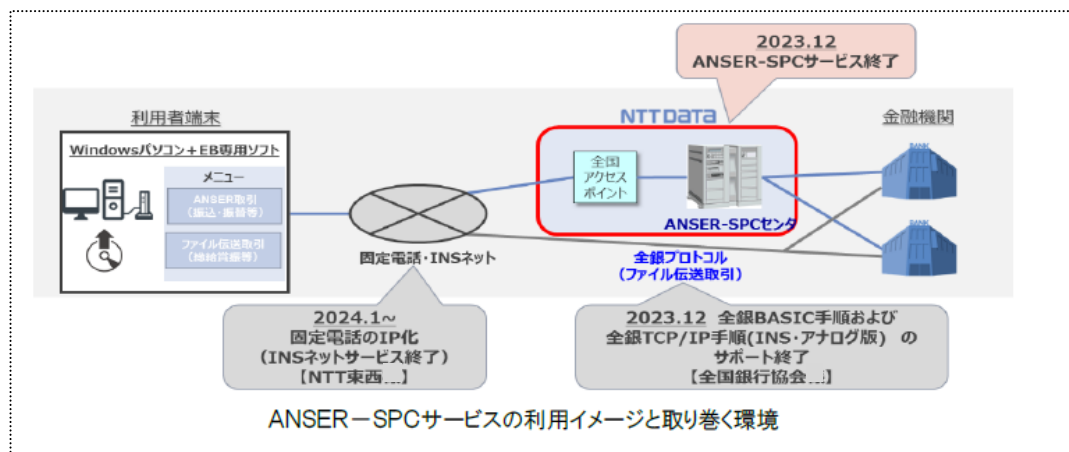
2023.12
ANSER-SPCサービス終了

利用者端末

NTTDaTa

金融機関

Windowsパソコン＋EB専用ソフト

メニュー

ANSER取引
（振込・振替等）

ファイル伝送取引
（総給与振等）

全国
アクセス
ポイント

ANSER-SPCセンタ

BANK

BANK

固定電話・INSネット

全銀プロトコル
（ファイル伝送取引）

2024.1～
固定電話のIP化
（INSネットサービス終了）
【NTT東西…】

2023.12 全銀BASIC手順および
全銀TCP/IP手順(INS・アナログ版) の
サポート終了
【全国銀行協会…】

ANSER－SPCサービスの利用イメージと取り巻く環境